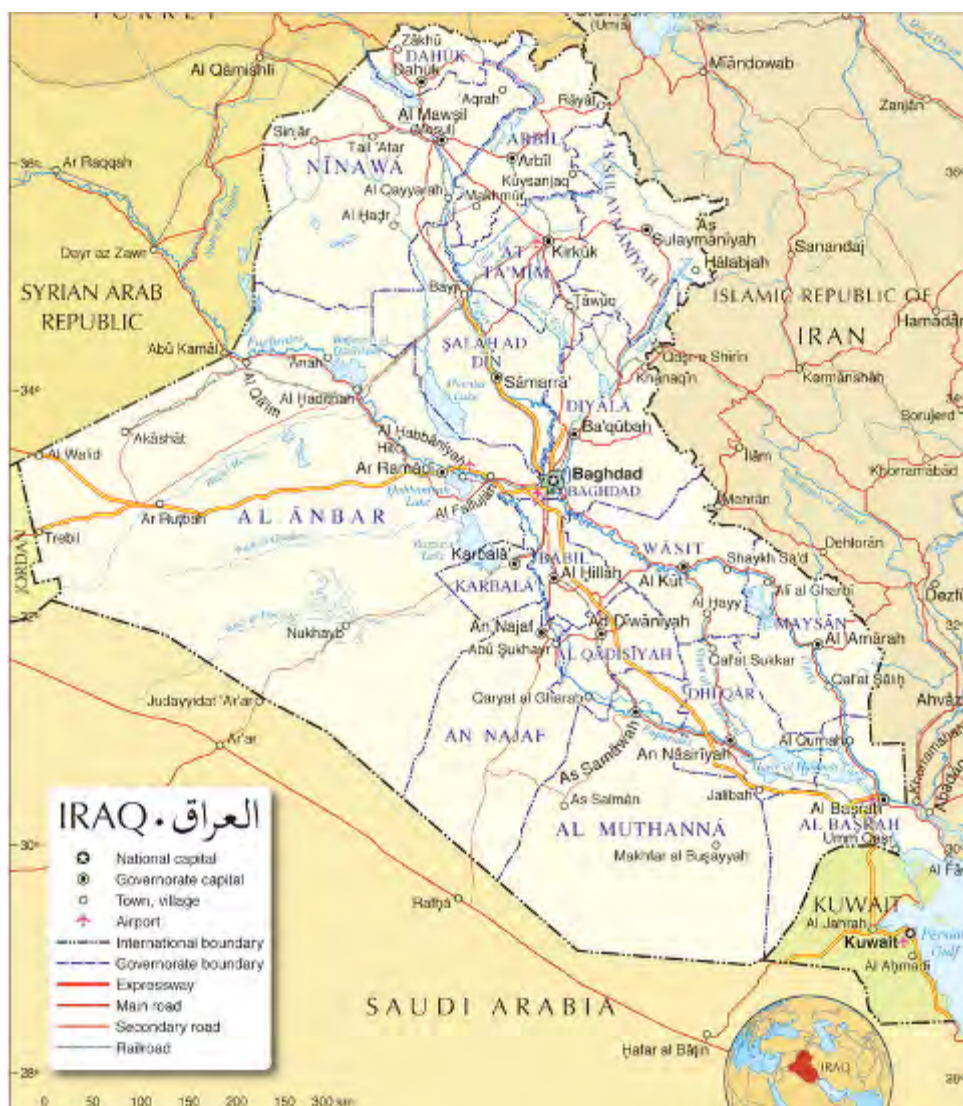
TURKEY
Zākhū
DAHUK
Dahūk
Al Qāmishlī
Mīāndowāb
Aqrah
Rāyat
Zanjān
Al Mawşil
Sinjār
Tall 'Afar
ARBIL
NĪNAWÁ
Arbīl
Ar Raqqah
36°
Kūysanjaq
Al Qayyārah
Makhmūr
AS SULAYMĀNĪYAH
Al Ḩaḑr
As Sulaymānīyah
Dayr az Zawr
Kirkūk
AT TA'MĪM
Sanandaj
Ḩalabjah
SYRIAN ARAB REPUBLIC
Bayjī
Ţawūq
ISLAMIC REPUBLIC OF IRAN
Hamadān
ŞALĀH AD DĪN
Abū Kamāl
Qaşr-e Shīrīn
'Ānah
Sāmarrā'
Khānaqīn
Kermānshāh
34°
DIYĀLÁ
Al Ḩadīthah
Al Qā'im
Borūjerd
Ba'qūbah
Akāshāt
Al Walīd
Al Ḩabbānīyah
Hīt
Īlām
Khorramābād
Ar Ramādī
Baghdad
BAGHDAD
Mehrān
Ar Ruţbah
AL ANBAR
Al Fallūjah
Trebil
JORDAN
Dehlorān
Karbalā'
BĀBIL
WĀSIŢ
Shaykh Sa'd
Al Ḩillah
KARBALĀ'
Al Kūt
'Alī al Gharbī
Dezfūl
32°
Al Ḩayy
MAYSĀN
Ad Dīwānīyah
Nukhayb
An Najaf
Al 'Amārah
Abū Şukhayr
Qal'at Sukkar
AL QĀDISĪYAH
Qal'at Şāliḩ
Judayyidat 'Ar'ar
DHĪ QĀR
Ahvāz
Qaryat al Gharab
AN NAJAF
Al Qurnah
'Ar'ar
An Nāşirīyah
As Samāwah
Jalībah
Al Başrah
Ābādān
IRAQ • العراق
As Salmān
AL BAŞRAH
AL MUTHANNÁ
Umm Qaşr
National capital
30°
Governorate capital
Makhfar al Buşayyah
Town, village
Airport
KUWAIT
International boundary
Al Jahrah
Governorate boundary
Kuwait
Persian Gulf
Expressway
Al Aḩmadī
Main road
SAUDI ARABIA
Secondary road
Rafḩā
Railroad
Ḩafar al Bāţin
IRAQ
28°
0 50 100 150 200 250 300 km